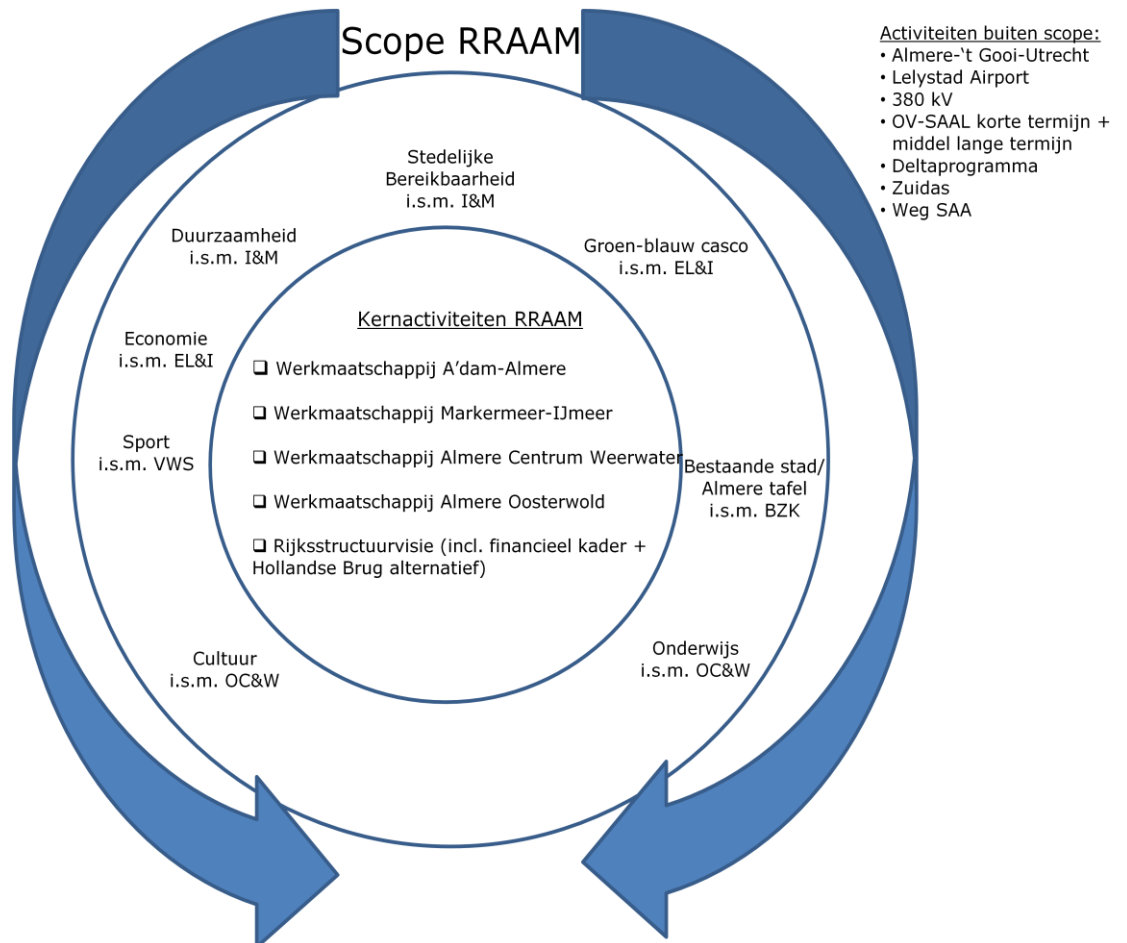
Scope RRAAM

Activiteiten buiten scope:
• Almere-'t Gooi-Utrecht
• Lelystad Airport
• 380 kV
• OV-SAAL korte termijn + middel lange termijn
• Deltaprogramma
• Zuidas
• Weg SAA

Stedelijke Bereikbaarheid i.s.m. I&M

Duurzaamheid i.s.m. I&M

Groen-blauw casco i.s.m. EL&I

Economie i.s.m. EL&I

Sport i.s.m. VWS

Bestaande stad/ Almere tafel i.s.m. BZK

Cultuur i.s.m. OC&W

Onderwijs i.s.m. OC&W

Kernactiviteiten RRAAM

❑ Werkmaatschappij A'dam-Almere

❑ Werkmaatschappij Markermeer-IJmeer

❑ Werkmaatschappij Almere Centrum Weerwater

❑ Werkmaatschappij Almere Oosterwold

❑ Rijksstructuurvisie (incl. financieel kader + Hollandse Brug alternatief)